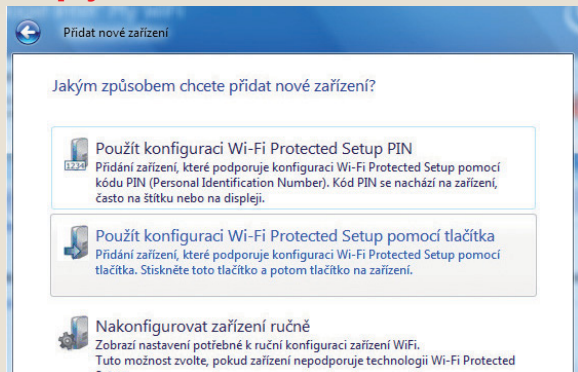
Přidat nové zařízení

Jakým způsobem chcete přidat nové zařízení?

1234

Použít konfiguraci Wi-Fi Protected Setup PIN
Přidání zařízení, které podporuje konfiguraci Wi-Fi Protected Setup pomocí kódu PIN (Personal Identification Number). Kód PIN se nachází na zařízení, často na štítku nebo na displeji.

Použít konfiguraci Wi-Fi Protected Setup pomocí tlačítka
Přidání zařízení, které podporuje konfiguraci Wi-Fi Protected Setup pomocí tlačítka. Stiskněte toto tlačítko a potom tlačítko na zařízení.

Nakonfigurovat zařízení ručně
Zobrazí nastavení potřebné k ruční konfiguraci zařízení WiFi.
Tuto možnost zvolte, pokud zařízení nepodporuje technologii Wi-Fi Protected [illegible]